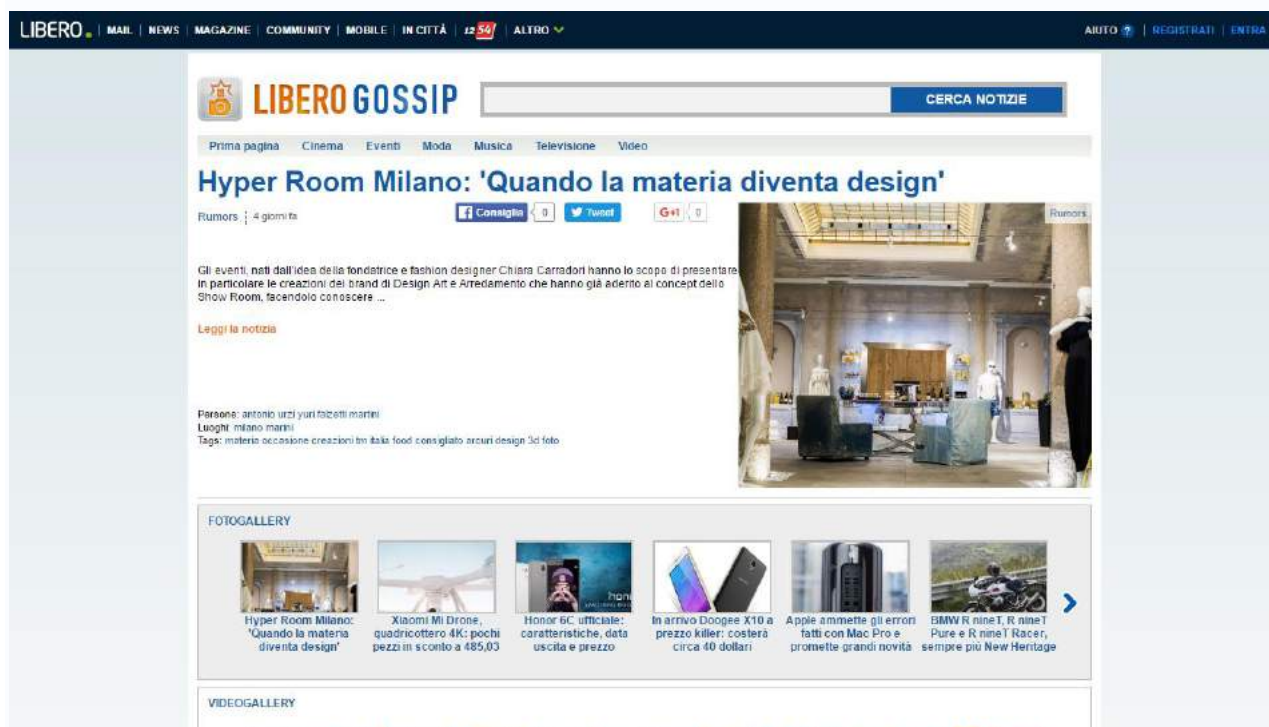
LIBERO | MAIL | NEWS | MAGAZINE | COMMUNITY | MOBILE | IN CITTÀ | 12 54 | ALTRO

AIUTO | REGISTRATI | ENTRA

LIBERO GOSSIP

CERCA NOTIZIE

Prima pagina Cinema Eventi Moda Musica Televisione Video

Hyper Room Milano: 'Quando la materia diventa design'

Rumors | 4 giorni fa

Consiglia 0 Tweet G+1 0

Rumors

Gli eventi, nati dall'idea della fondatrice e fashion designer Chiara Carradori hanno lo scopo di presentare in particolare le creazioni dei brand di Design Art e Arredamento che hanno già aderito al concept dello Show Room, facendolo conoscere ...

Leggi la notizia

Persone: antonio urzi yuri falzetti martini
Luoghi: milano marini
Tags: materia occasione creazioni tm italia food consigliato arcuri design 3d foto

FOTOGALLERY

Hyper Room Milano: 'Quando la materia diventa design'

Xiaomi Mi Drone, quadricottero 4K: pochi pezzi in sconto a 485,03

Honor 6C ufficiale: caratteristiche, data uscita e prezzo

In arrivo Doogee X10 a prezzo killer: costerà circa 40 dollari

Apple ammette gli errori fatti con Mac Pro e promette grandi novità

BMW R nineT, R nineT Pure e R nineT Racer, sempre più New Heritage

VIDEOGALLERY